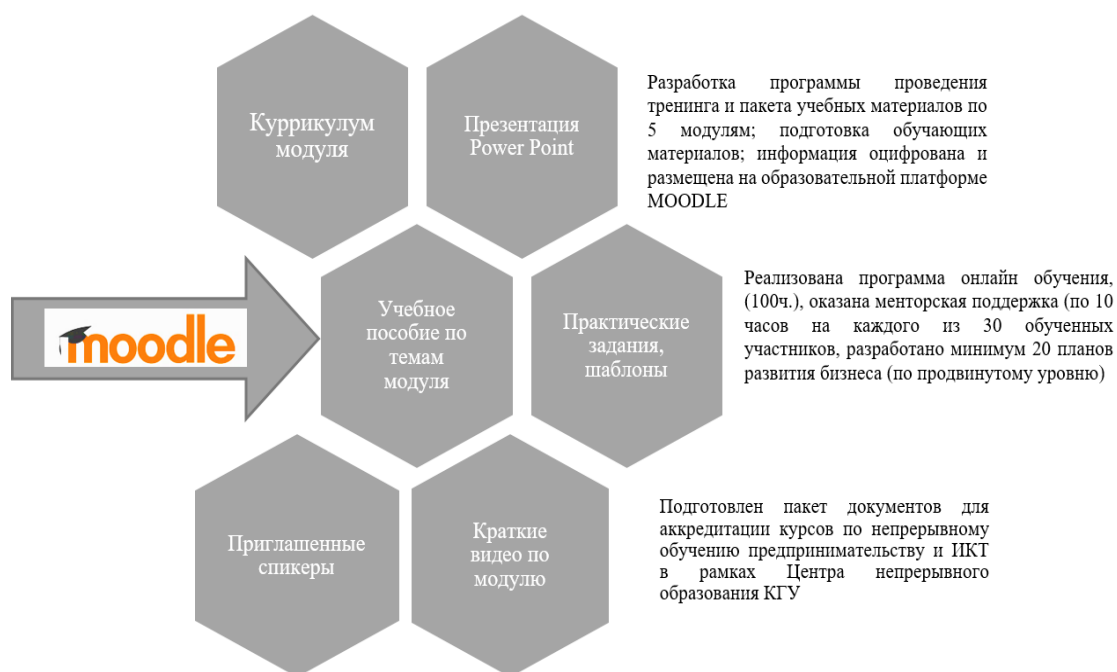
Куррикулум модуля

Презентация Power Point

Разработка программы проведения тренинга и пакета учебных материалов по 5 модулям; подготовка обучающих материалов; информация оцифрована и размещена на образовательной платформе MOODLE

moodle

Учебное пособие по темам модуля

Практические задания, шаблоны

Реализована программа онлайн обучения, (100ч.), оказана менторская поддержка (по 10 часов на каждого из 30 обученных участников, разработано минимум 20 планов развития бизнеса (по продвинутому уровню)

Приглашенные спикеры

Краткие видео по модулю

Подготовлен пакет документов для аккредитации курсов по непрерывному обучению предпринимательству и ИКТ в рамках Центра непрерывного образования КГУ